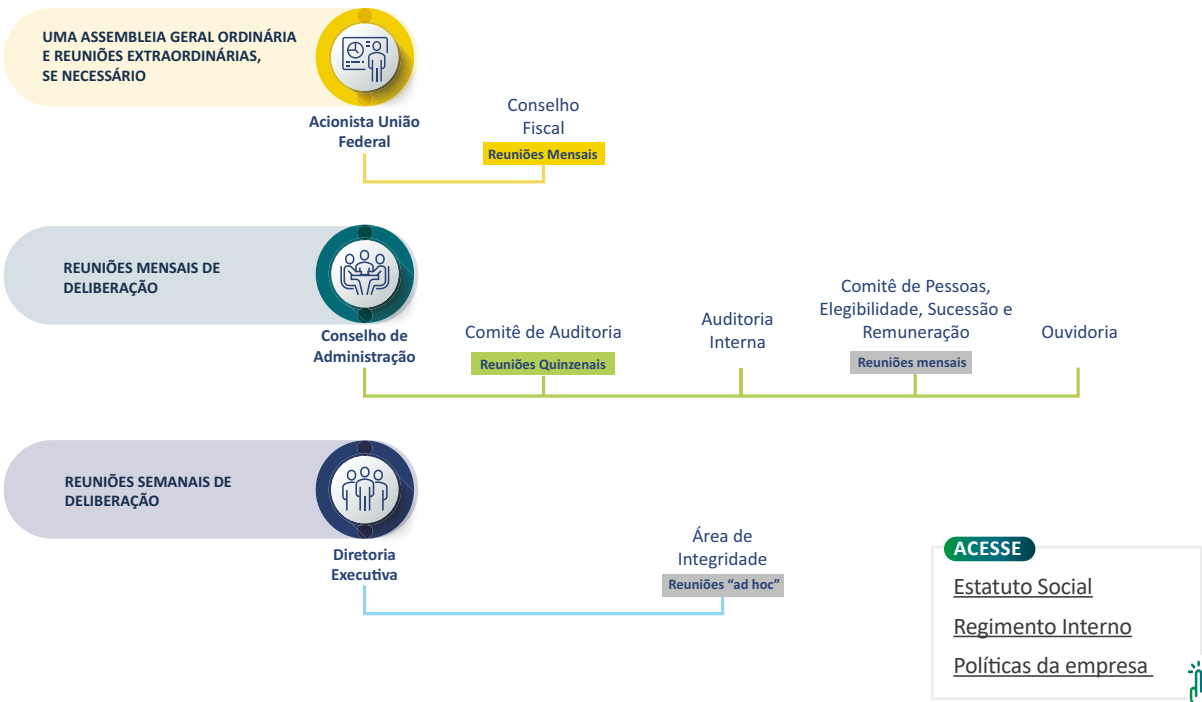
UMA ASSEMBLEIA GERAL ORDINÁRIA E REUNIÕES EXTRAORDINÁRIAS, SE NECESSÁRIO

Acionista União Federal

Conselho Fiscal
Reuniões Mensais

REUNIÕES MENSAIS DE DELIBERAÇÃO

Conselho de Administração

Comitê de Auditoria
Reuniões Quinzenais

Auditoria Interna

Comitê de Pessoas, Elegibilidade, Sucessão e Remuneração
Reuniões mensais

Ouvidoria

REUNIÕES SEMANAIS DE DELIBERAÇÃO

Diretoria Executiva

Área de Integridade
Reuniões “ad hoc”

ACESSE
Estatuto Social
Regimento Interno
Políticas da empresa